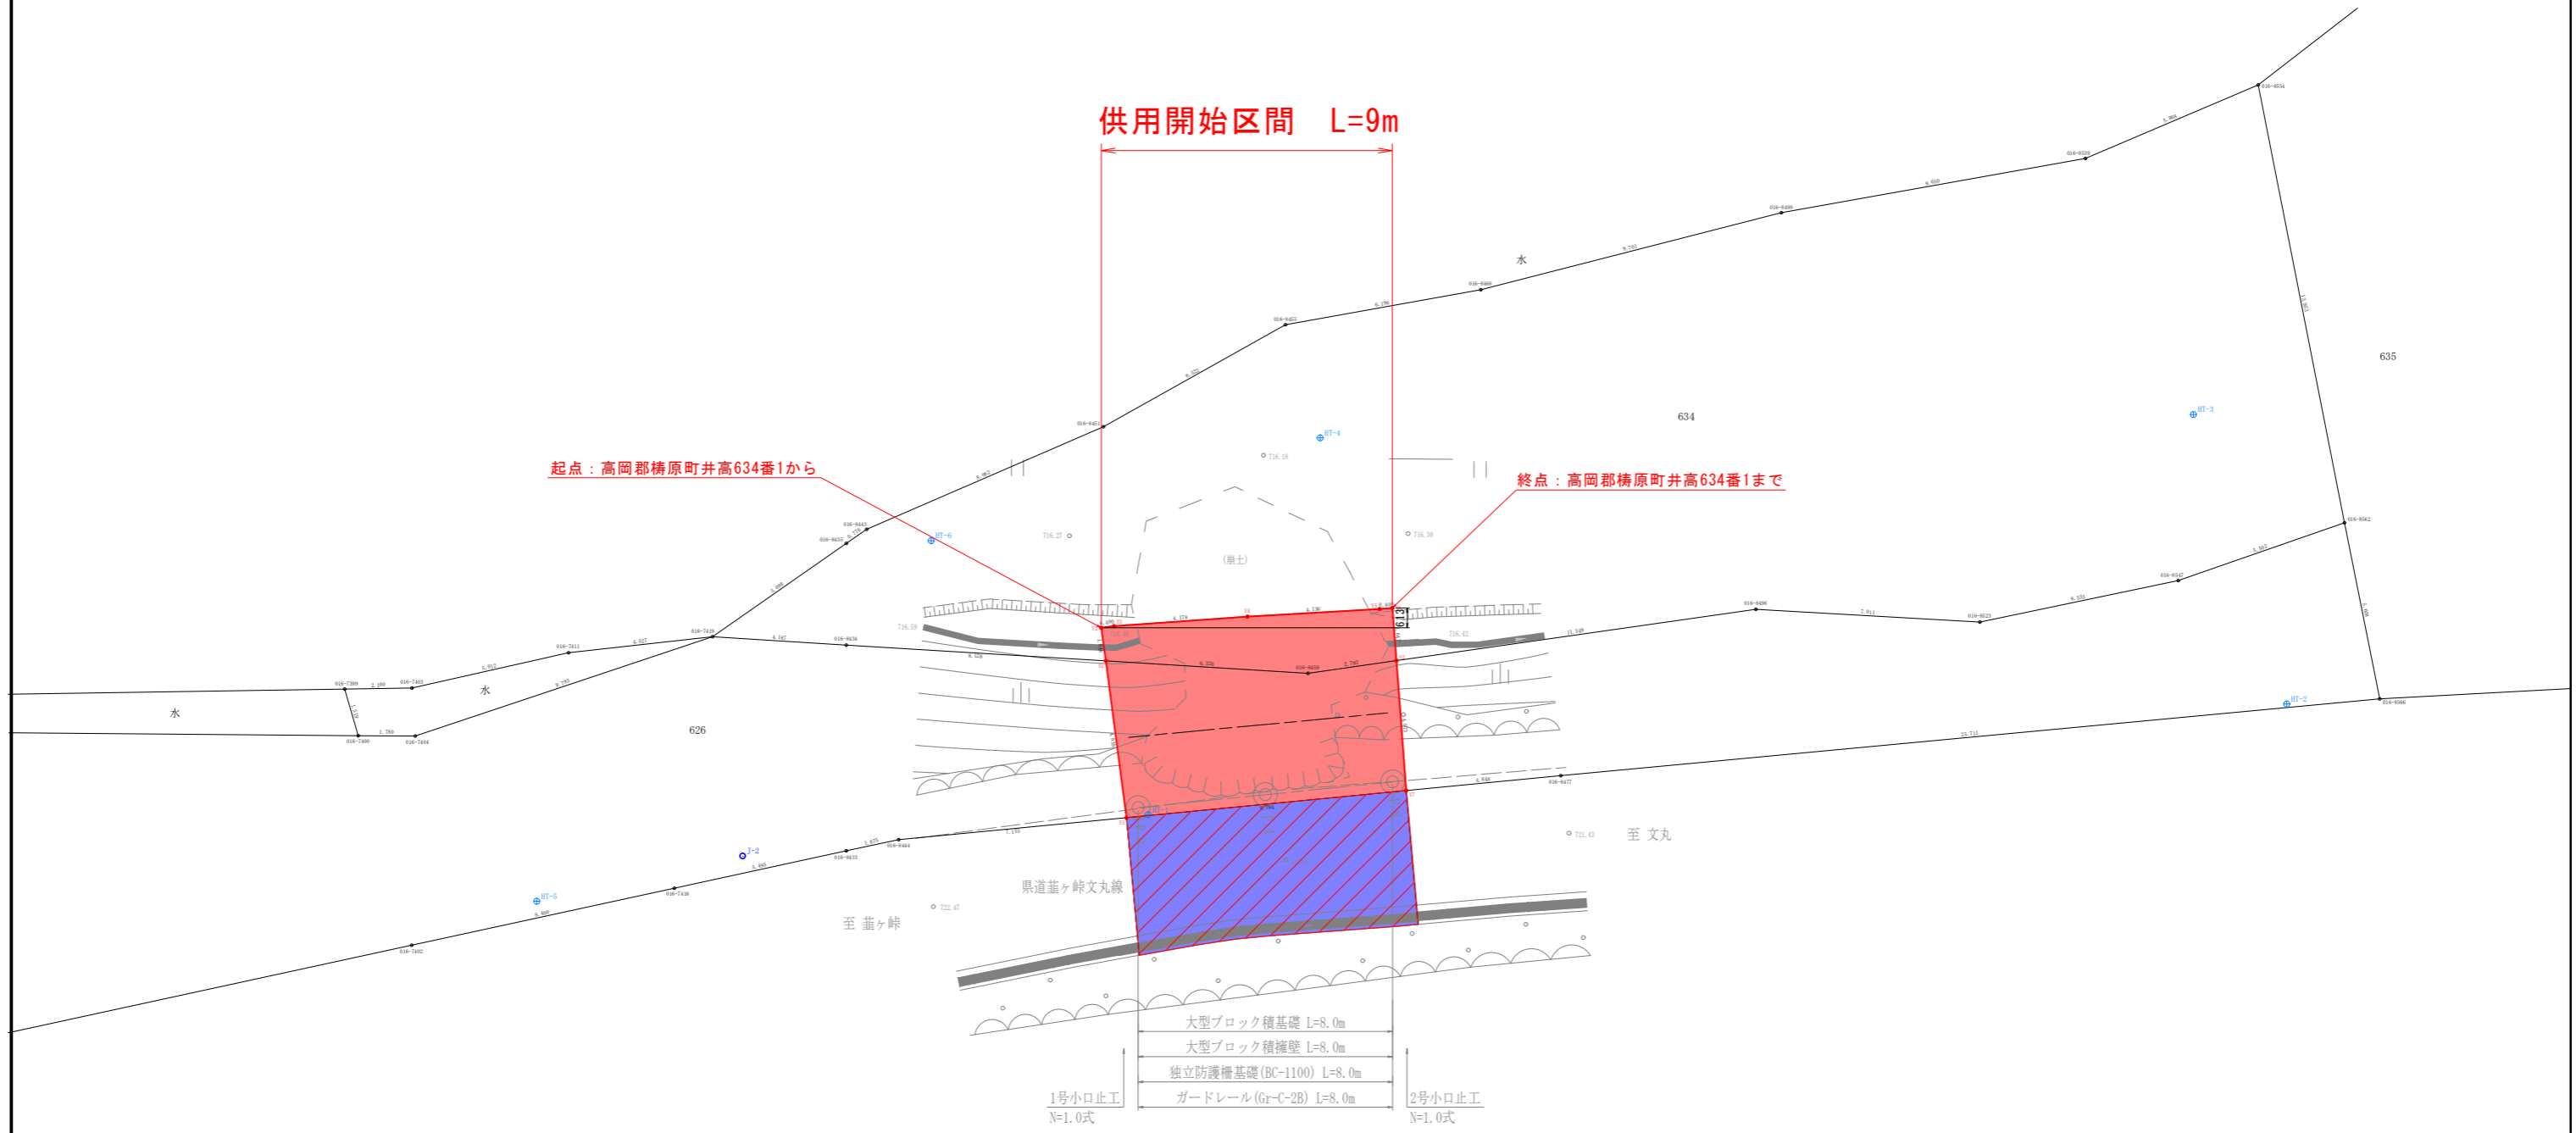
供用開始区間　L=9m

起点：高岡郡梼原町井高634番1から

終点：高岡郡梼原町井高634番1まで

水

水

水

626

634

635

(崩土)

至 文丸

県道韮ヶ峠文丸線

至 韮ヶ峠

大型ブロック積基礎 L=8.0m

大型ブロック積擁壁 L=8.0m

独立防護柵基礎(BC-1100) L=8.0m

ガードレール(Gr-C-2B) L=8.0m

1号小口止工
N=1.0式

2号小口止工
N=1.0式